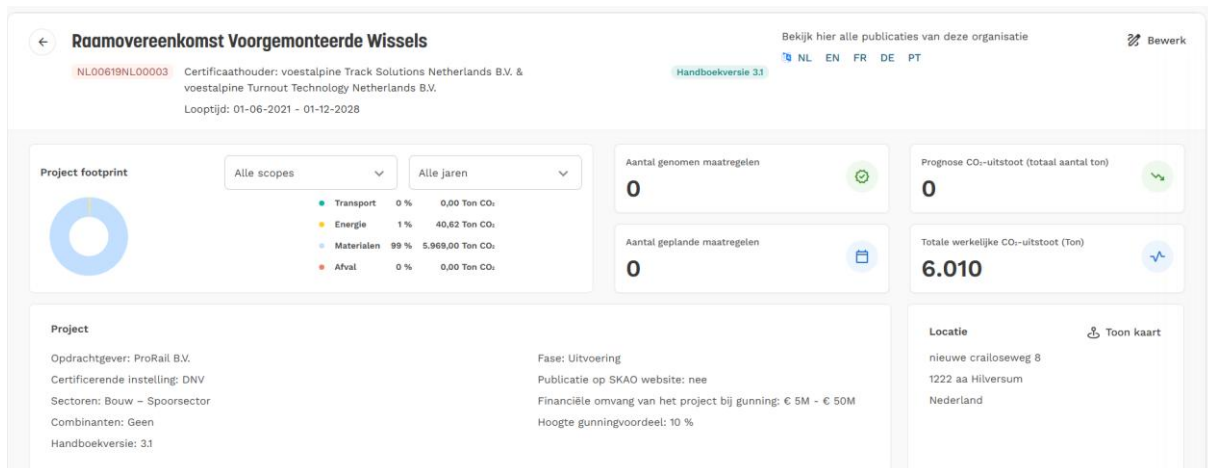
← Raamovereenkomst Voorgemonteerde Wissels

NL00619NL00003 Certificaathouder: voestalpine Track Solutions Netherlands B.V. & voestalpine Turnout Technology Netherlands B.V.

Looptijd: 01-06-2021 - 01-12-2028

Handboekversie 3.1

Bekijk hier alle publicaties van deze organisatie

NL EN FR DE PT

Bewerk

Project footprint

Alle scopes

Alle jaren

| | | |
|---|---|---|
| Transport | 0 % | 0,00 Ton $CO_2$ |
| Energie | 1 % | 40,62 Ton $CO_2$ |
| Materialen | 99 % | 5.969,00 Ton $CO_2$ |
| Afval | 0 % | 0,00 Ton $CO_2$ |

Aantal genomen maatregelen
0

Prognose $CO_2$-uitstoot (totaal aantal ton)
0

Aantal geplande maatregelen
0

Totale werkelijke $CO_2$-uitstoot (Ton)
6.010

Project

Opdrachtgever: ProRail B.V.

Certificerende instelling: DNV

Sectoren: Bouw – Spoorsector

Combinanten: Geen

Handboekversie: 3.1

Fase: Uitvoering

Publicatie op SKAO website: nee

Financiële omvang van het project bij gunning: € 5M - € 50M

Hoogte gunningvoordeel: 10 %

Locatie

Toon kaart

nieuwe crailoseweg 8

1222 aa Hilversum

Nederland